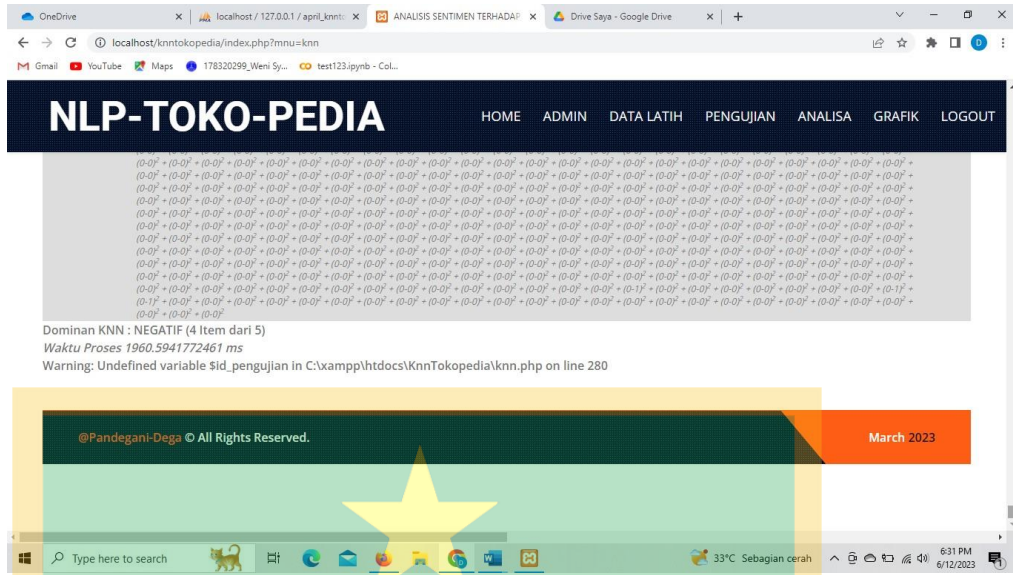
OneDrive | localhost / 127.0.0.1 / april_knntc | ANALISIS SENTIMEN TERHADAP | Drive Saya - Google Drive

localhost/knntokopedia/index.php?mnu=knn

Gmail YouTube Maps 178320299_Weni Sy... test123.ipynb - Col...

NLP-TOKO-PEDIA

HOME ADMIN DATA LATIH PENGUJIAN ANALISA GRAFIK LOGOUT

$(0-0)^2 + (0-0)^2 + (0-0)^2 + (0-0)^2 + (0-0)^2 + (0-0)^2 + (0-0)^2 + (0-0)^2 + (0-0)^2 + (0-0)^2 + (0-0)^2 + (0-0)^2 + (0-0)^2 + (0-0)^2 + (0-0)^2 + (0-0)^2 + (0-0)^2 + (0-0)^2 + (0-0)^2 + (0-0)^2 + (0-0)^2 + (0-0)^2 + (0-0)^2 + (0-0)^2 + (0-0)^2 +$ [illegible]

$(0-1)^2 + (0-0)^2 + (0-0)^2 + (0-0)^2 + (0-0)^2 + (0-0)^2 + (0-0)^2 + (0-0)^2 + (0-0)^2 + (0-0)^2 + (0-0)^2 + (0-0)^2 + (0-0)^2 + (0-0)^2 + (0-0)^2 + (0-0)^2 + (0-0)^2 + (0-0)^2 + (0-0)^2 + (0-0)^2 + (0-0)^2 + (0-0)^2 + (0-0)^2 + (0-1)^2 +$
$(0-0)^2 + (0-0)^2 + (0-0)^2$

Dominan KNN : NEGATIF (4 Item dari 5)
Waktu Proses 1960.5941772461 ms
Warning: Undefined variable $id_pengujian in C:\xampp\htdocs\KnnTokopedia\knn.php on line 280

@Pandegani-Dega © All Rights Reserved.

March 2023

Type here to search

33°C Sebagian cerah

6:31 PM
6/12/2023